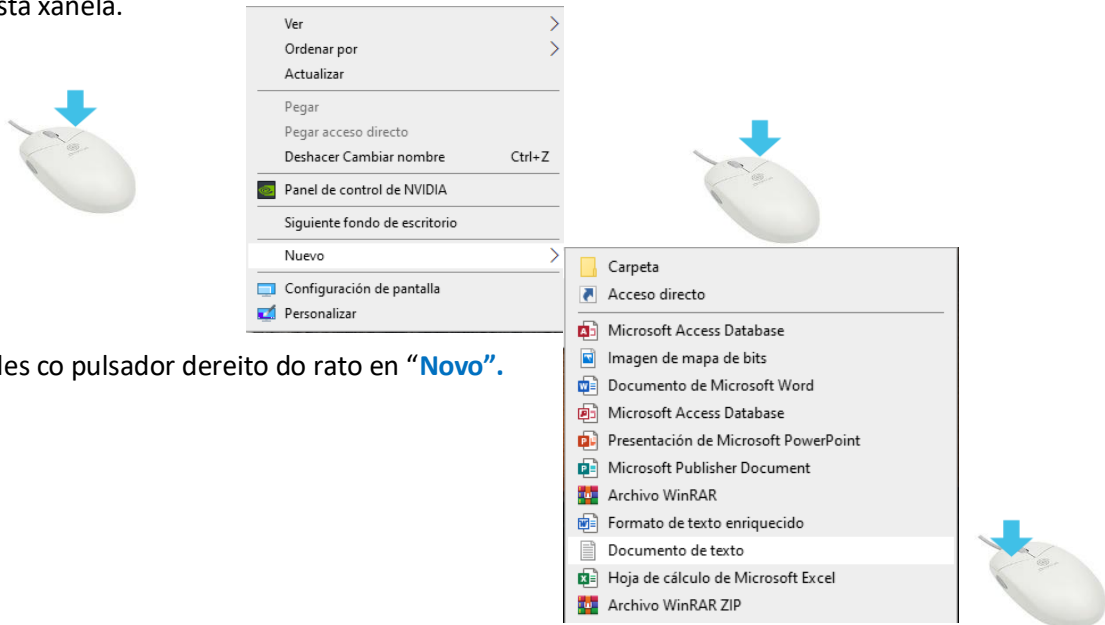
sta xanela.

Ver
Ordenar por
Actualizar
Pegar
Pegar acceso directo
Deshacer Cambiar nombre Ctrl+Z
Panel de control de NVIDIA
Siguiente fondo de escritorio
Nuevo
Configuración de pantalla
Personalizar

les co pulsador dereito do rato en "**Novo".**

Carpeta
Acceso directo
Microsoft Access Database
Imagen de mapa de bits
Documento de Microsoft Word
Microsoft Access Database
Presentación de Microsoft PowerPoint
Microsoft Publisher Document
Archivo WinRAR
Formato de texto enriquecido
Documento de texto
Hoja de cálculo de Microsoft Excel
Archivo WinRAR ZIP